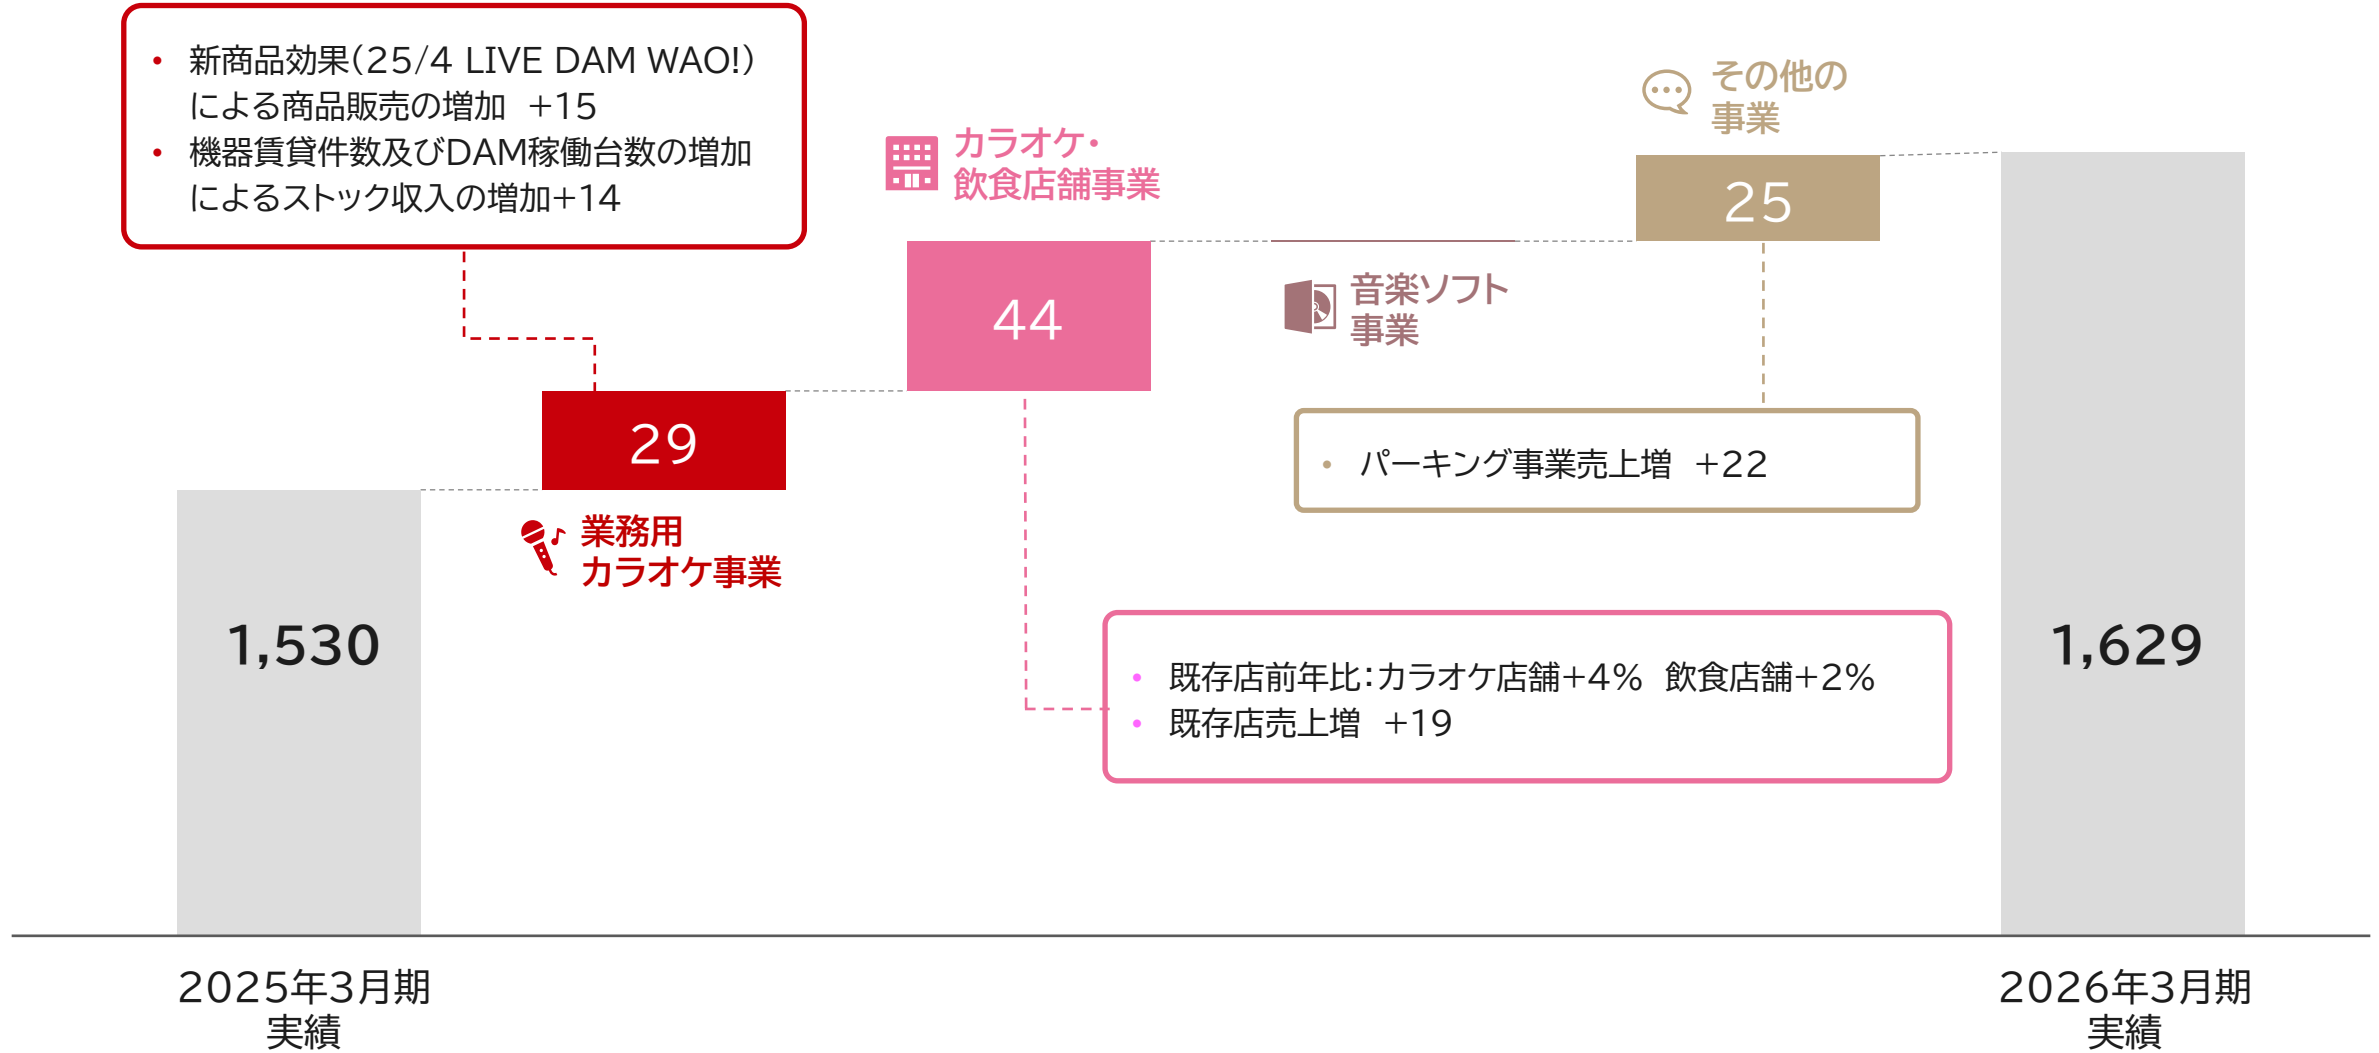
• 新商品効果(25/4 LIVE DAM WAO!)による商品販売の増加 +15
• 機器賃貸件数及びDAM稼働台数の増加によるストック収入の増加+14

カラオケ・飲食店舗事業

その他の事業

25

44

音楽ソフト事業

29

• パーキング事業売上増 +22

業務用カラオケ事業

1,530

• 既存店前年比:カラオケ店舗+4% 飲食店舗+2%
• 既存店売上増 +19

1,629

2025年3月期
実績

2026年3月期
実績